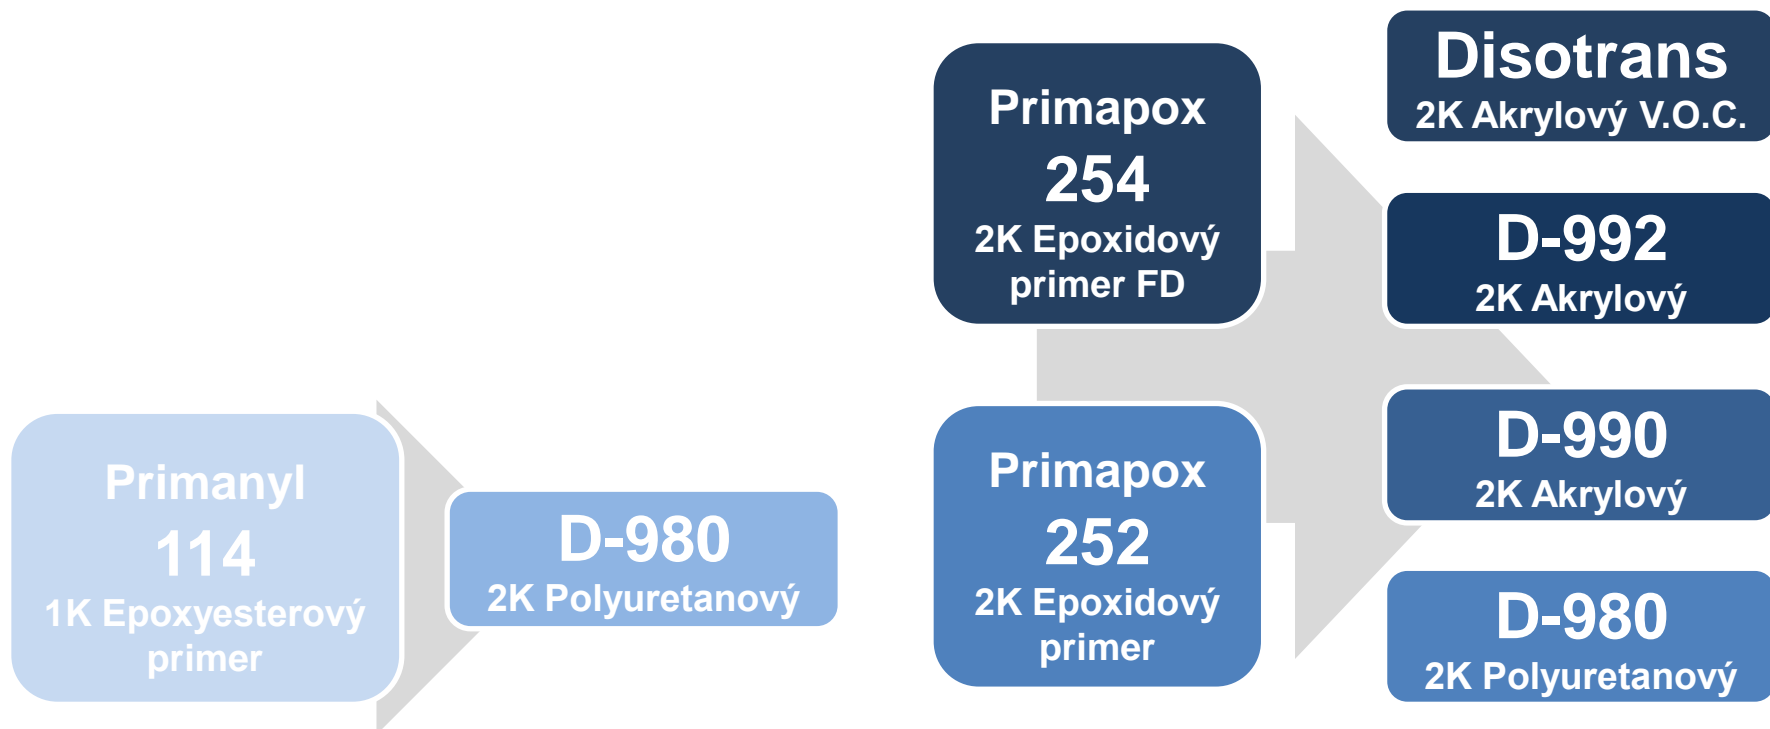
Primanyl
114
1K Epoxyesterový primer

D-980
2K Polyuretanový

Primapox
254
2K Epoxidový primer FD

Primapox
252
2K Epoxidový primer

Disotrans
2K Akrylový V.O.C.

D-992
2K Akrylový

D-990
2K Akrylový

D-980
2K Polyuretanový